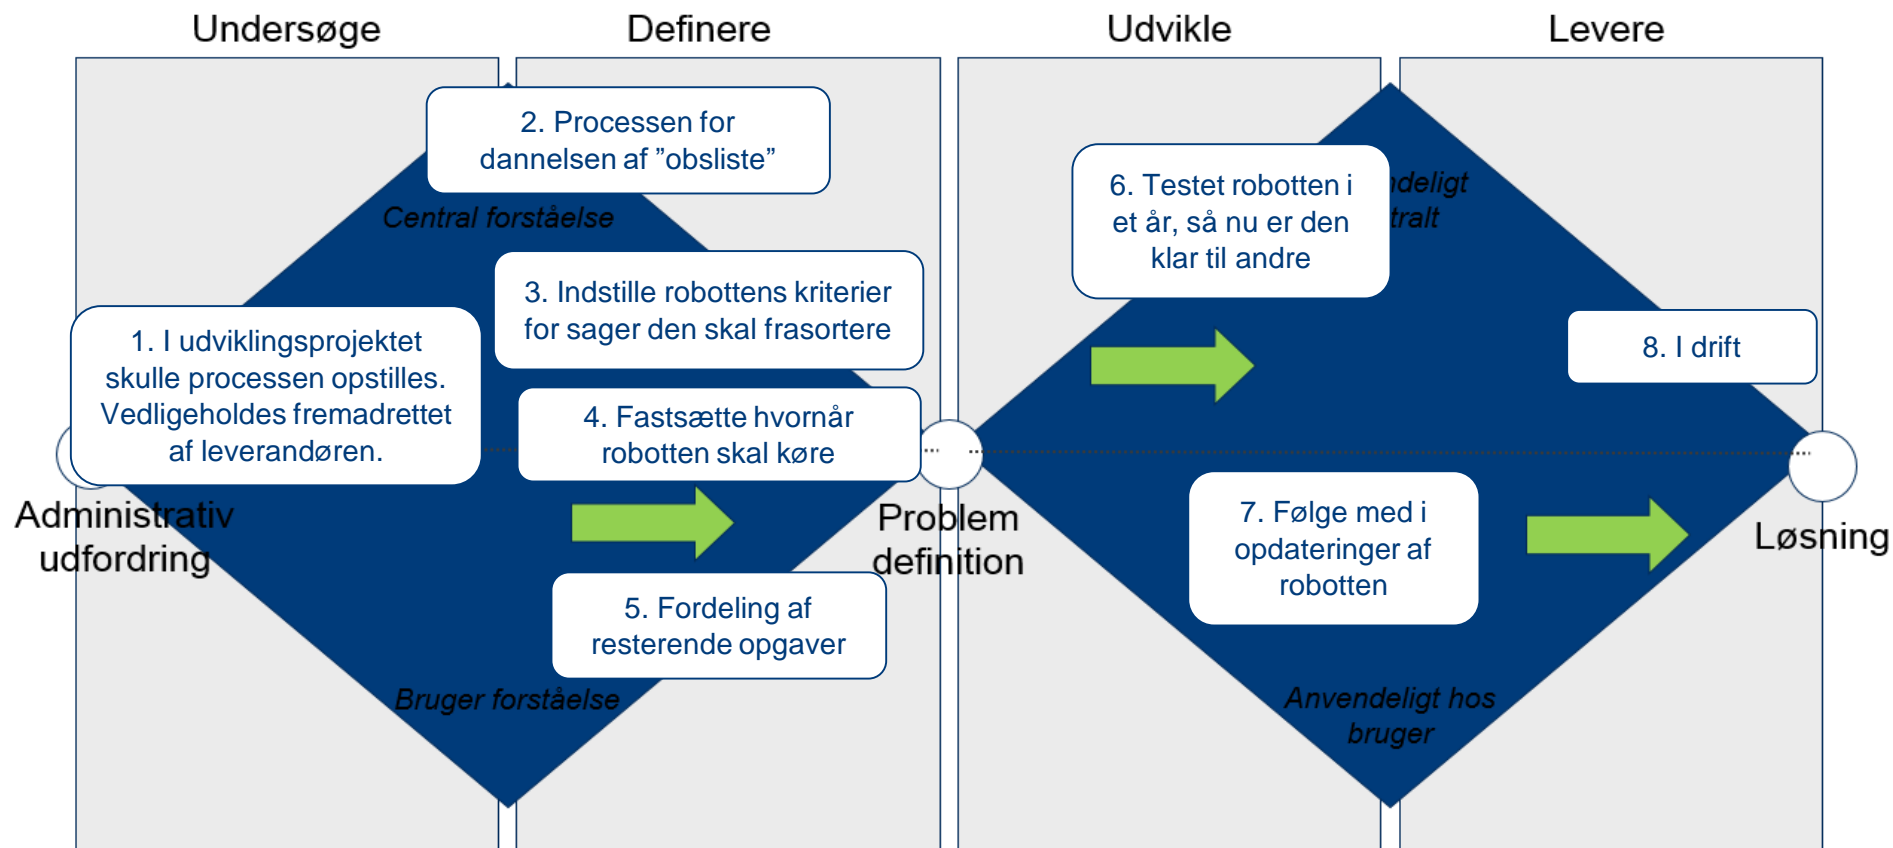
Undersøge

Definere

Udvikle

Levere

2. Processen for dannelsen af ”obsliste”

Central forståelse

6. Testet robotten i et år, så nu er den klar til andre

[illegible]deligt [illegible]tralt

3. Indstille robottens kriterier for sager den skal frasortere

1. I udviklingsprojektet skulle processen opstilles. Vedligeholdes fremadrettet af leverandøren.

8. I drift

4. Fastsætte hvornår robotten skal køre

Administrativ udfordring

Problem definition

7. Følge med i opdateringer af robotten

Løsning

5. Fordeling af resterende opgaver

Bruger forståelse

Anvendeligt hos bruger